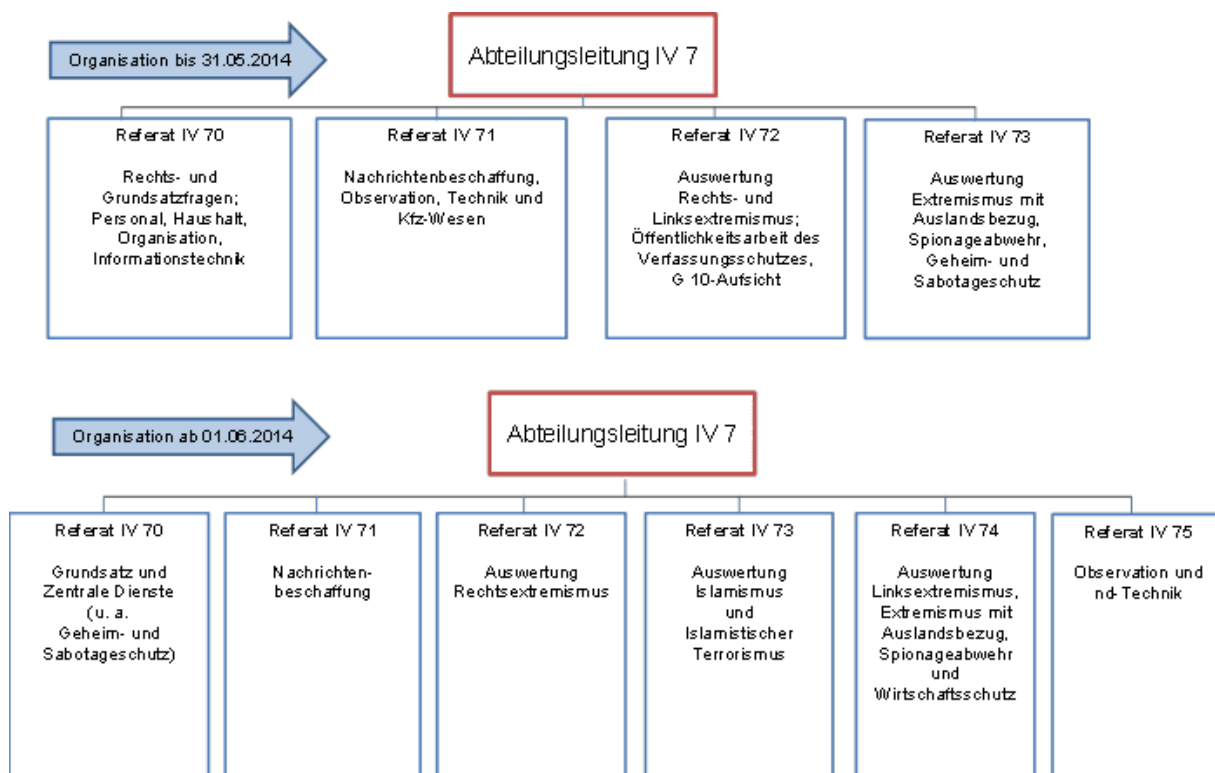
Organisation bis 31.05.2014

Abteilungsleitung IV 7

Referat IV 70

Rechts- und Grundsatzfragen; Personal, Haushalt, Organisation, Informationstechnik

Referat IV 71

Nachrichtenbeschaffung, Observation, Technik und Kfz-Wesen

Referat IV 72

Auswertung Rechts- und Linksextremismus; Öffentlichkeitsarbeit des Verfassungsschutzes, G 10-Aufsicht

Referat IV 73

Auswertung Extremismus mit Auslandsbezug, Spionageabwehr, Geheim- und Sabotageschutz

Organisation ab 01.06.2014

Abteilungsleitung IV 7

Referat IV 70

Grundsatz und Zentrale Dienste (u. a. Geheim- und Sabotageschutz)

Referat IV 71

Nachrichtenbeschaffung

Referat IV 72

Auswertung Rechtsextremismus

Referat IV 73

Auswertung Islamismus und Islamistischer Terrorismus

Referat IV 74

Auswertung Linksextremismus, Extremismus mit Auslandsbezug, Spionageabwehr und Wirtschaftsschutz

Referat IV 75

Observation und nd-Technik